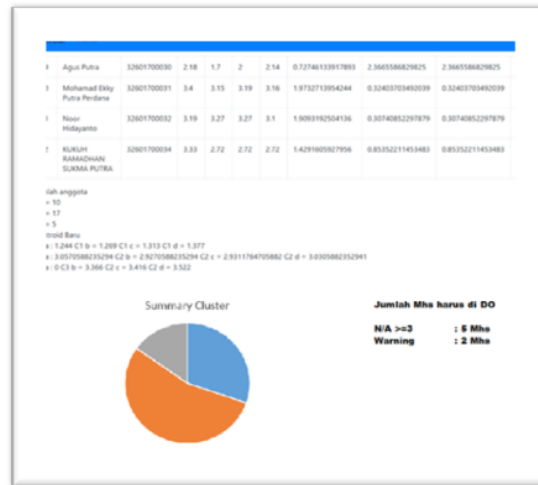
| 3 | Agus Putra | 32601700030 | 2.18 | 1.7 | 2 | 2.14 | 0.72746133917893 | 2.3665586829825 | 2.3665586829825 |
|---|---|---|---|---|---|---|---|---|---|
| 3 | Mohamad Ekky Putra Perdana | 32601700031 | 3.4 | 3.15 | 3.19 | 3.16 | 1.9732713954244 | 0.32403703492039 | 0.32403703492039 |
| 3 | Noor Hidayanto | 32601700032 | 3.19 | 3.27 | 3.27 | 3.1 | 1.9093192504136 | 0.30740852297879 | 0.30740852297879 |
| 3 | KUKUH RAMADHAN SUKMA PUTRA | 32601700034 | 3.33 | 2.72 | 2.72 | 2.72 | 1.4291605927956 | 0.85352211453483 | 0.85352211453483 |

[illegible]lah anggota
= 10
= 17
= 5
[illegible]troid Baru
a : 1.244 C1 b = 1.269 C1 c = 1.313 C1 d = 1.377
a : 3.0570588235294 C2 b = 2.9270588235294 C2 c = 2.9311764705882 C2 d = 3.0305882352941
a : 0 C3 b = 3.366 C2 c = 3.416 C2 d = 3.522

Summary Cluster

Jumlah Mhs harus di DO

N/A >=3 : 5 Mhs
Warning : 2 Mhs